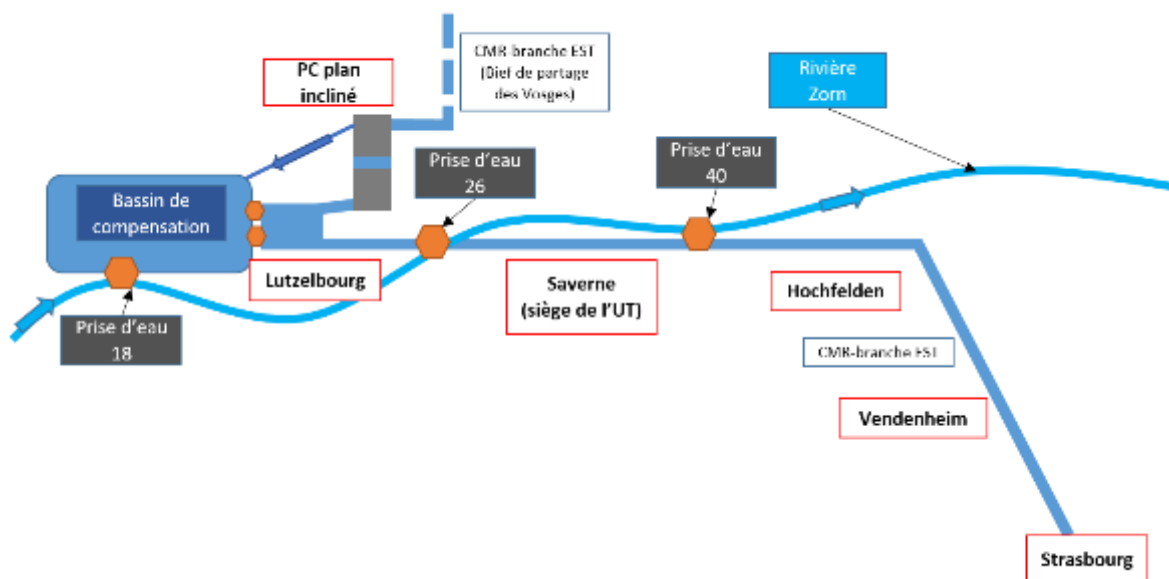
PC plan incliné

CMR branche EST (Bief de partage des Vosges)

Rivière Zorn

Prise d'eau 26

Prise d'eau 40

Bassin de compensation

Lutzelbourg

Saverne (siège de l'UT)

Hochfelden

Prise d'eau 18

CMR-branche EST

Vendenheim

Strasbourg